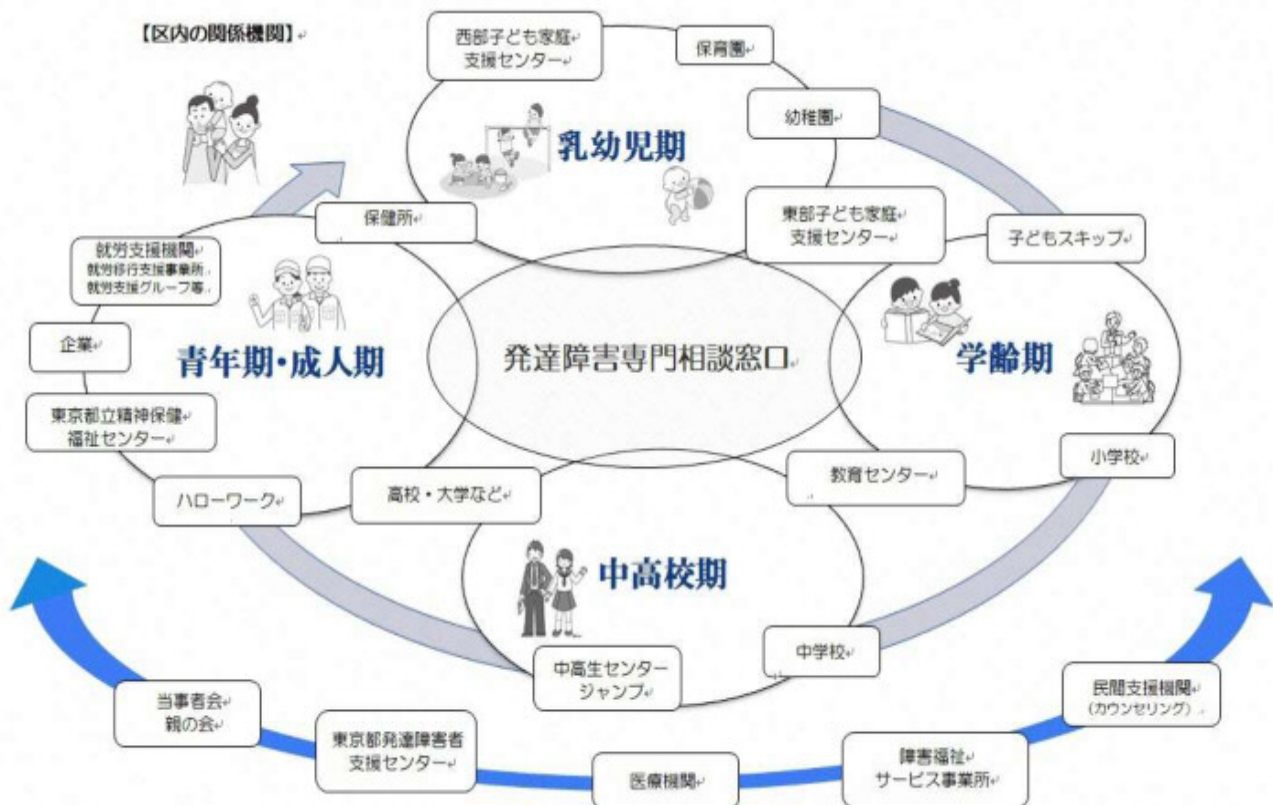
【区内の関係機関】

西部子ども家庭支援センター

保育園

幼稚園

乳幼児期

保健所

東部子ども家庭支援センター

子どもスキップ

就労支援機関
就労移行支援事業所、就労支援グループ等

企業

青年期・成人期

発達障害専門相談窓口

学齢期

東京都立精神保健福祉センター

小学校

教育センター

ハローワーク

高校・大学など

中高校期

中学校

中高生センタージャンプ

民間支援機関
(カウンセリング)

当事者会
親の会

東京都発達障害者支援センター

医療機関

障害福祉サービス事業所